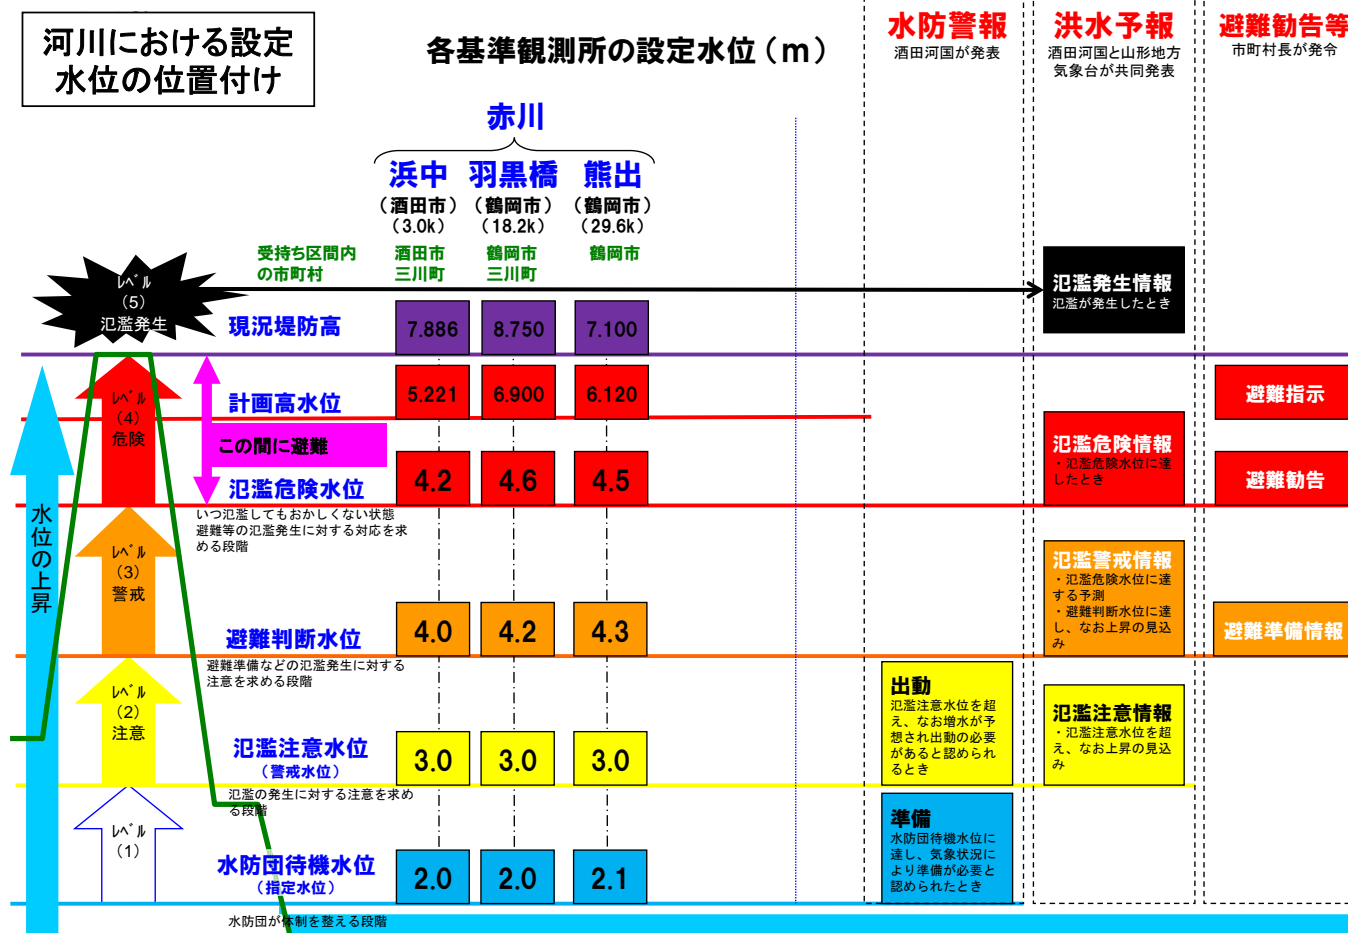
河川における設定水位の位置付け

各基準観測所の設定水位（m）

水防警報
酒田河国が発表

洪水予報
酒田河国と山形地方気象台が共同発表

避難勧告等
市町村長が発令

赤川

| | 浜中 | 羽黒橋 | 熊出 |
|---|---|---|---|
| | （酒田市）（3.0k） | （鶴岡市）（18.2k） | （鶴岡市）（29.6k） |
| 受持ち区間内の市町村 | 酒田市 三川町 | 鶴岡市 三川町 | 鶴岡市 |
| 現況堤防高 | 7.886 | 8.750 | 7.100 |
| 計画高水位 | 5.221 | 6.900 | 6.120 |
| 氾濫危険水位 | 4.2 | 4.6 | 4.5 |
| 避難判断水位 | 4.0 | 4.2 | 4.3 |
| 氾濫注意水位（警戒水位） | 3.0 | 3.0 | 3.0 |
| 水防団待機水位（指定水位） | 2.0 | 2.0 | 2.1 |

レベル（5）氾濫発生

レベル（4）危険

レベル（3）警戒

レベル（2）注意

レベル（1）

水位の上昇

この間に避難

いつ氾濫してもおかしくない状態 避難等の氾濫発生に対する対応を求める段階

避難準備などの氾濫発生に対する注意を求める段階

氾濫の発生に対する注意を求める段階

水防団が体制を整える段階

氾濫発生情報
氾濫が発生したとき

氾濫危険情報
・氾濫危険水位に達したとき

氾濫警戒情報
・氾濫危険水位に達する予測
・避難判断水位に達し、なお上昇の見込み

氾濫注意情報
・氾濫注意水位を超え、なお上昇の見込み

出動
氾濫注意水位を超え、なお増水が予想され出動の必要があると認められるとき

準備
水防団待機水位に達し、気象状況により準備が必要と認められたとき

避難指示

避難勧告

避難準備情報